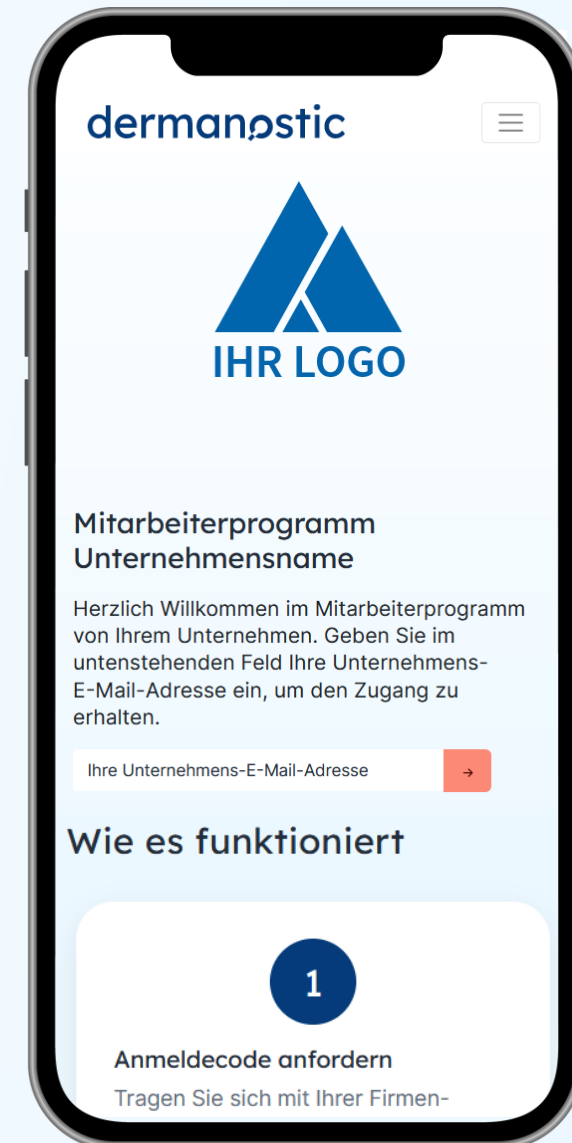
dermanostic

IHR LOGO

Mitarbeiterprogramm Unternehmensname

Herzlich Willkommen im Mitarbeiterprogramm von Ihrem Unternehmen. Geben Sie im untenstehenden Feld Ihre Unternehmens-E-Mail-Adresse ein, um den Zugang zu erhalten.

Ihre Unternehmens-E-Mail-Adresse

→

Wie es funktioniert

1

Anmeldecode anfordern

Tragen Sie sich mit Ihrer Firmen-